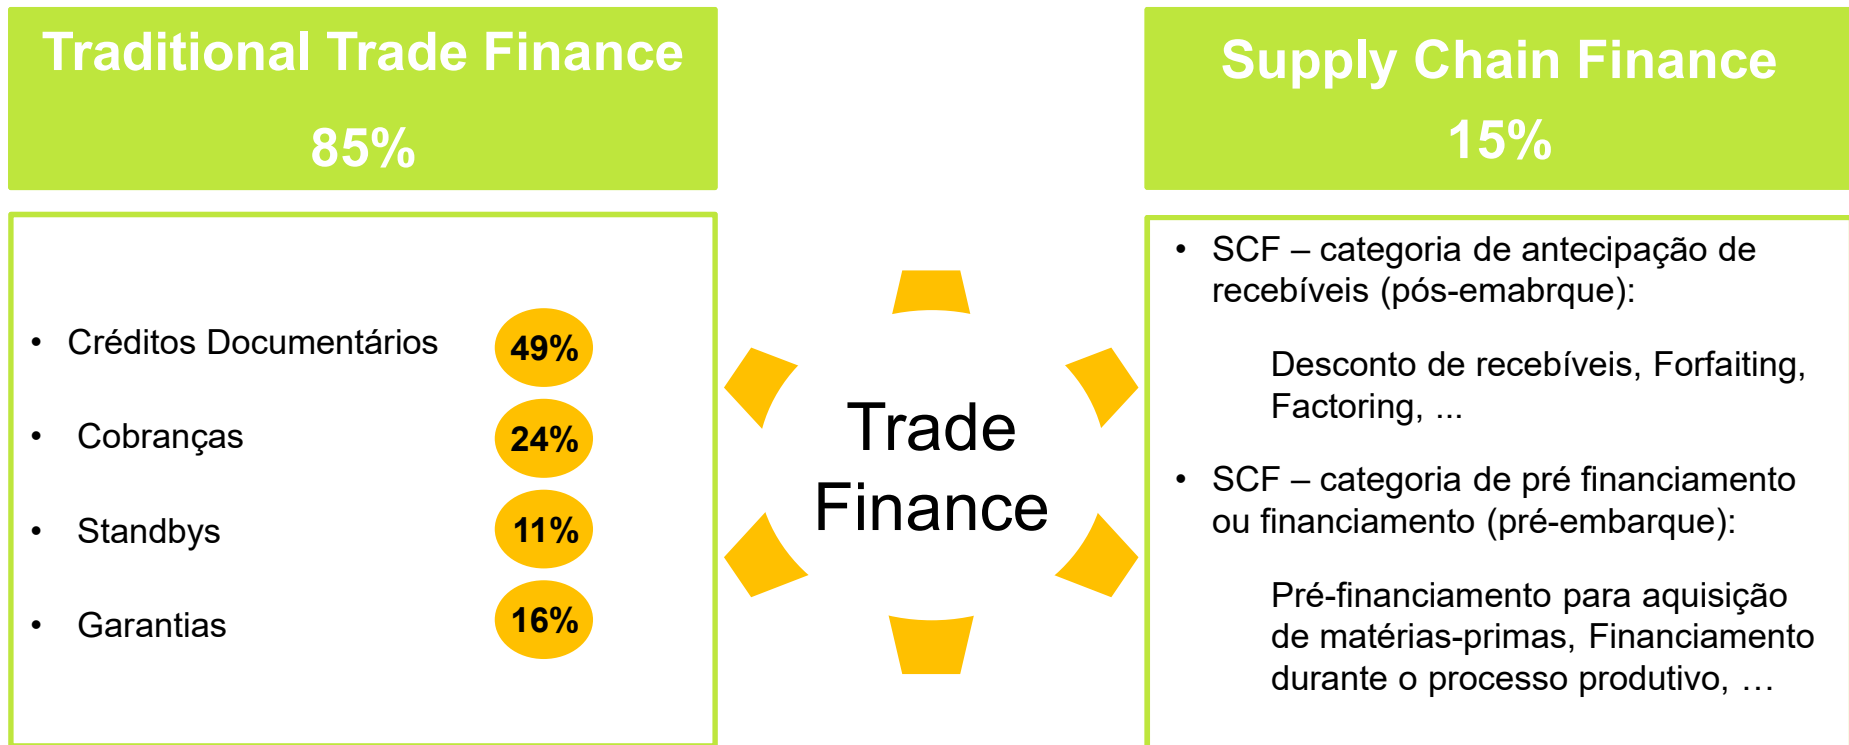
Traditional Trade Finance

85%

- Créditos Documentários 49%
- Cobranças 24%
- Standbys 11%
- Garantias 16%

Trade Finance

Supply Chain Finance

15%

- SCF – categoria de antecipação de recebíveis (pós-emabrque):

Desconto de recebíveis, Forfaiting, Factoring, ...

- SCF – categoria de pré financiamento ou financiamento (pré-embarque):

Pré-financiamento para aquisição de matérias-primas, Financiamento durante o processo produtivo, …